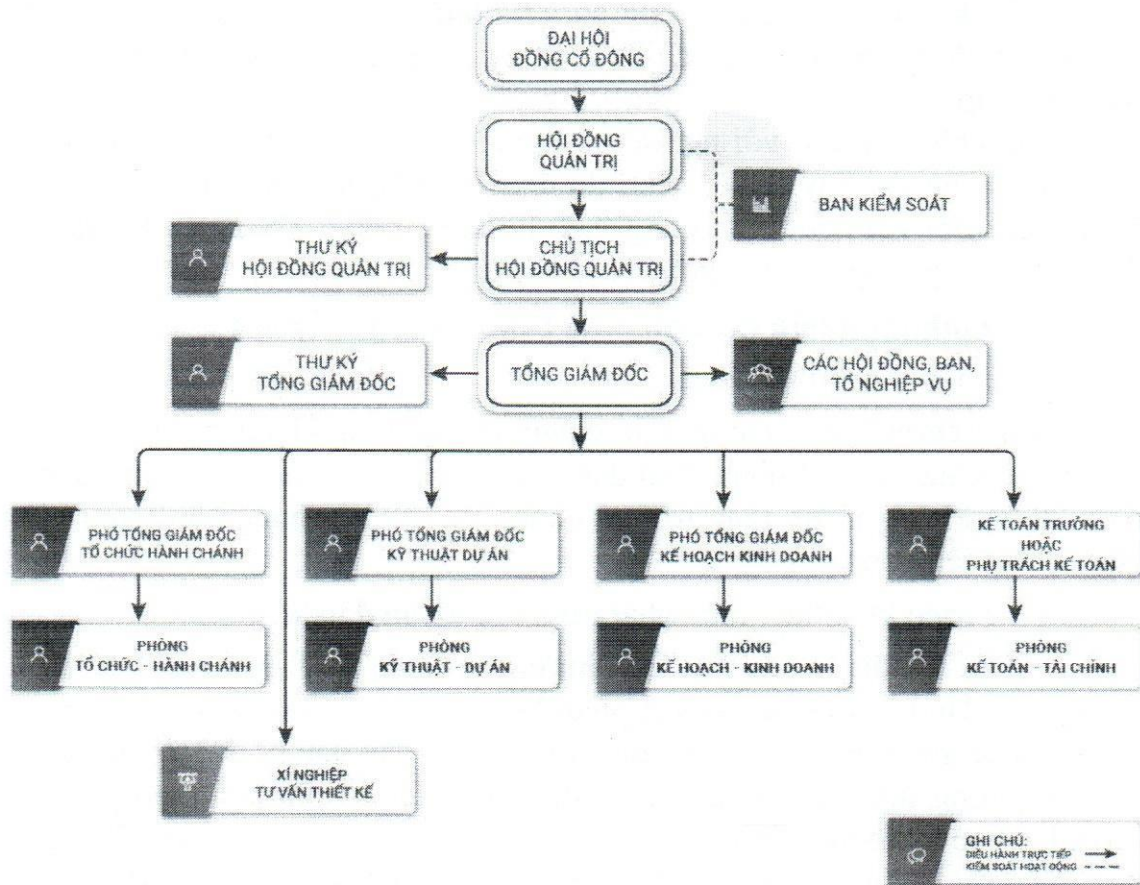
ĐẠI HỘI
ĐỒNG CỔ ĐÔNG

HỘI ĐỒNG
QUẢN TRỊ

BAN KIỂM SOÁT

THƯ KÝ
HỘI ĐỒNG QUẢN TRỊ

CHỦ TỊCH
HỘI ĐỒNG QUẢN TRỊ

THƯ KÝ
TỔNG GIÁM ĐỐC

TỔNG GIÁM ĐỐC

CÁC HỘI ĐỒNG, BAN,
TỔ NGHIỆP VỤ

PHÓ TỔNG GIÁM ĐỐC
TỔ CHỨC HÀNH CHÁNH

PHÓ TỔNG GIÁM ĐỐC
KỸ THUẬT DỰ ÁN

PHÓ TỔNG GIÁM ĐỐC
KẾ HOẠCH KINH DOANH

KẾ TOÁN TRƯỞNG
HOẶC
PHỤ TRÁCH KẾ TOÁN

PHÒNG
TỔ CHỨC - HÀNH CHÁNH

PHÒNG
KỸ THUẬT - DỰ ÁN

PHÒNG
KẾ HOẠCH - KINH DOANH

PHÒNG
KẾ TOÁN - TÀI CHÍNH

XÍ NGHIỆP
TƯ VẤN THIẾT KẾ

GHI CHÚ:
ĐIỀU HÀNH TRỰC TIẾP
KIỂM SOÁT HOẠT ĐỘNG